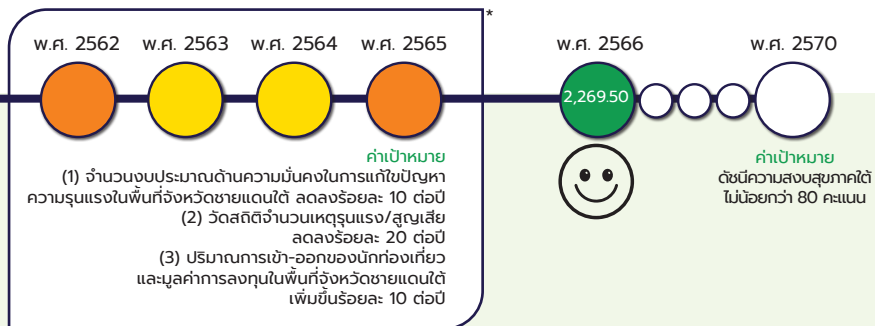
*
พ.ศ. 2562 พ.ศ. 2563 พ.ศ. 2564 พ.ศ. 2565

ค่าเป้าหมาย
(1) จำนวนงบประมาณด้านความมั่นคงในการแก้ไขปัญหาความรุนแรงในพื้นที่จังหวัดชายแดนใต้ ลดลงร้อยละ 10 ต่อปี
(2) วัดสถิติจำนวนเหตุรุนแรง/สูญเสีย ลดลงร้อยละ 20 ต่อปี
(3) ปริมาณการเข้า-ออกของนักท่องเที่ยว และมูลค่าการลงทุนในพื้นที่จังหวัดชายแดนใต้ เพิ่มขึ้นร้อยละ 10 ต่อปี

พ.ศ. 2566

2,269.50

พ.ศ. 2570

ค่าเป้าหมาย
ดัชนีความสงบสุขภาคใต้ ไม่น้อยกว่า 80 คะแนน